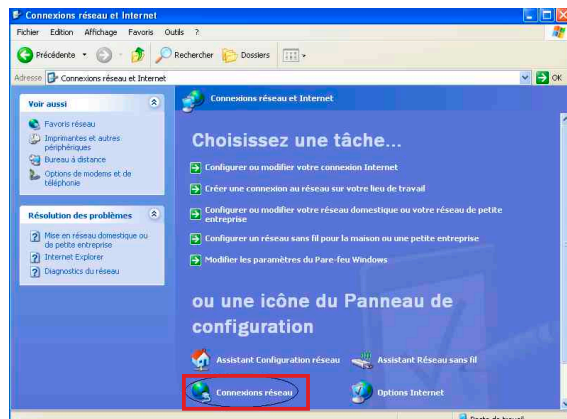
Connexions réseau et Internet

Fichier Edition Affichage Favoris Outils ?

Précédente Rechercher Dossiers

Adresse Connexions réseau et Internet OK

Voir aussi

Favoris réseau

Imprimantes et autres périphériques

Bureau à distance

Options de modems et de téléphonie

Résolution des problèmes

Mise en réseau domestique ou de petite entreprise

Internet Explorer

Diagnostics du réseau

Connexions réseau et Internet

Choisissez une tâche...

Configurer ou modifier votre connexion Internet

Créer une connexion au réseau sur votre lieu de travail

Configurer ou modifier votre réseau domestique ou votre réseau de petite entreprise

Configurer un réseau sans fil pour la maison ou une petite entreprise

Modifier les paramètres du Pare-feu Windows

ou une icône du Panneau de configuration

Assistant Configuration réseau

Assistant Réseau sans fil

Connexions réseau

Options Internet

Poste de travail